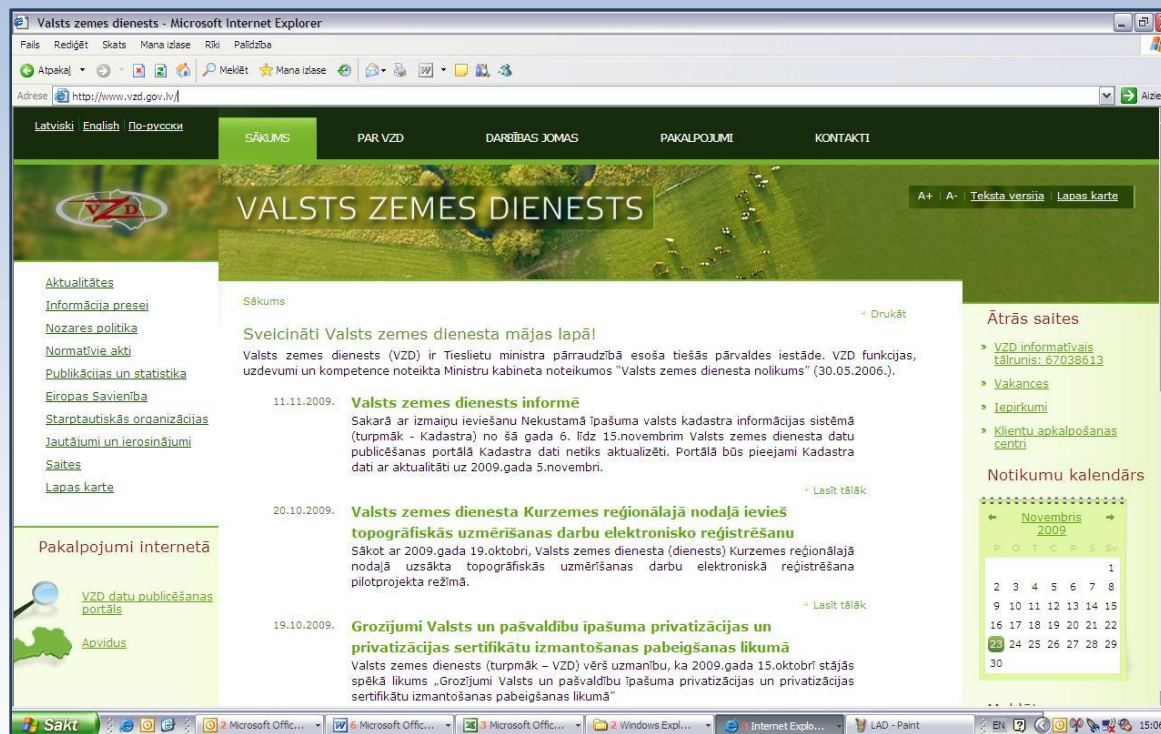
Valsts zemes dienests - Microsoft Internet Explorer

Fails Rediģēt Skats Mana izlase Rīki Palīdzība

Atpakaļ Meklēt Mana izlase

Adrese http://www.vzd.gov.lv/

Aizie

Latviski | English | По-русски

SĀKUMS PAR VZD DARBĪBAS JOMAS PAKALPOJUMI KONTAKTI

VZD

VALSTS ZEMES DIENESTS

A+ | A- | Teksta versija | Lapas karte

Aktualitātes
Informācija presei
Nozares politika
Normatīvie akti
Publikācijas un statistika
Eiropas Savienība
Starptautiskās organizācijas
Jautājumi un ierosinājumi
Saites
Lapas karte

Pakalpojumi internetā

VZD datu publicēšanas portāls

Apvidus

Sākums

Drukāt

Sveicināti Valsts zemes dienesta mājas lapā!

Valsts zemes dienests (VZD) ir Tieslietu ministra pārraudzībā esoša tiešās pārvaldes iestāde. VZD funkcijas, uzdevumi un kompetence noteikta Ministru kabineta noteikumos "Valsts zemes dienesta nolikums" (30.05.2006.).

11.11.2009. Valsts zemes dienests informē

Sakarā ar izmaiņu ieviešanu Nekustamā īpašuma valsts kadastra informācijas sistēmā (turpmāk - Kadastra) no šā gada 6. līdz 15.novembrim Valsts zemes dienesta datu publicēšanas portālā Kadastra dati netiks aktualizēti. Portālā būs pieejami Kadastra dati ar aktualitāti uz 2009.gada 5.novembri.

Lasīt tālāk

20.10.2009. Valsts zemes dienesta Kurzemes reģionālajā nodaļā ievieš topogrāfiskās uzmērīšanas darbu elektronisko reģistrēšanu

Sākot ar 2009.gada 19.oktobri, Valsts zemes dienesta (dienests) Kurzemes reģionālajā nodaļā uzsākta topogrāfiskās uzmērīšanas darbu elektroniskā reģistrēšana pilotprojekta režīmā.

Lasīt tālāk

19.10.2009. Grozījumi Valsts un pašvaldību īpašuma privatizācijas un privatizācijas sertifikātu izmantošanas pabeigšanas likumā

Valsts zemes dienests (turpmāk – VZD) vērš uzmanību, ka 2009.gada 15.oktobrī stājās spēkā likums „Grozījumi Valsts un pašvaldību īpašuma privatizācijas un privatizācijas sertifikātu izmantošanas pabeigšanas likumā"

Ātrās saites

VZD informatīvais tālrunis: 67038613
Vakances
Iepirkumi
Klientu apkalpošanas centri

Notikumu kalendārs

Novembris 2009

| P | O | T | C | P | S | Sv |
|---|---|---|---|---|---|---|
| | | | | | | 1 |
| 2 | 3 | 4 | 5 | 6 | 7 | 8 |
| 9 | 10 | 11 | 12 | 13 | 14 | 15 |
| 16 | 17 | 18 | 19 | 20 | 21 | 22 |
| 23 | 24 | 25 | 26 | 27 | 28 | 29 |
| 30 | | | | | | |

Sākt | 2 Microsoft Offic... | 6 Microsoft Offic... | 3 Microsoft Offic... | 2 Windows Expl... | 3 Internet Explo... | LAD - Paint | EN | 15:0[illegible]